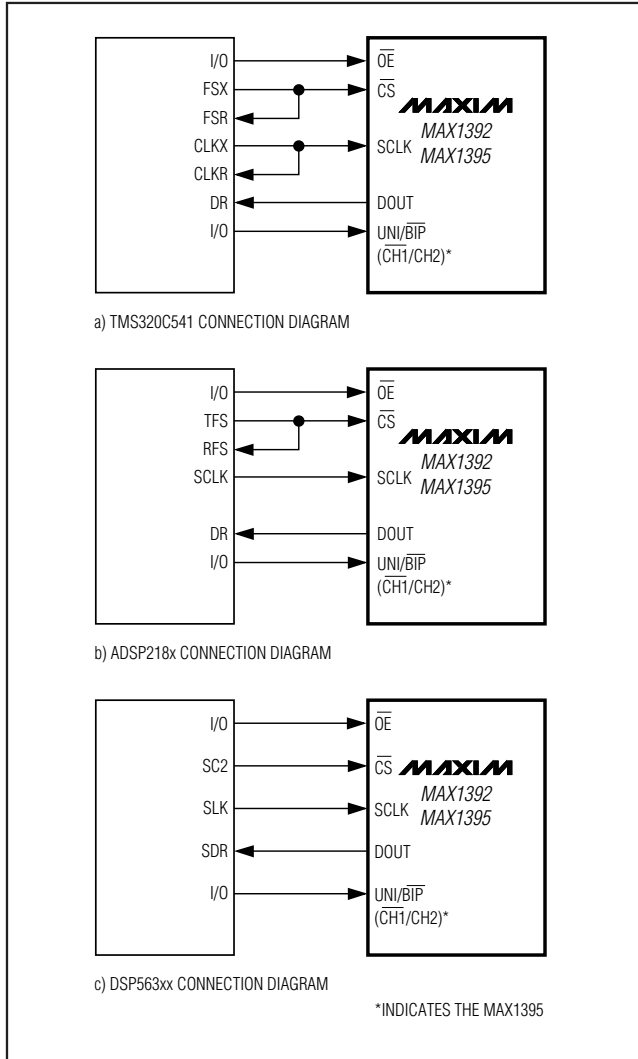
I/O
FSX
FSR
CLKX
CLKR
DR
I/O

$\overline{OE}$
$\overline{CS}$
MAXIM
MAX1392
MAX1395
SCLK
DOUT
UNI/$\overline{BIP}$
($\overline{CH1}$/CH2)*

a) TMS320C541 CONNECTION DIAGRAM

I/O
TFS
RFS
SCLK
DR
I/O

$\overline{OE}$
$\overline{CS}$
MAXIM
MAX1392
MAX1395
SCLK
DOUT
UNI/$\overline{BIP}$
($\overline{CH1}$/CH2)*

b) ADSP218x CONNECTION DIAGRAM

I/O
SC2
SLK
SDR
I/O

$\overline{OE}$
$\overline{CS}$
MAXIM
MAX1392
MAX1395
SCLK
DOUT
UNI/$\overline{BIP}$
($\overline{CH1}$/CH2)*

c) DSP563xx CONNECTION DIAGRAM

*INDICATES THE MAX1395